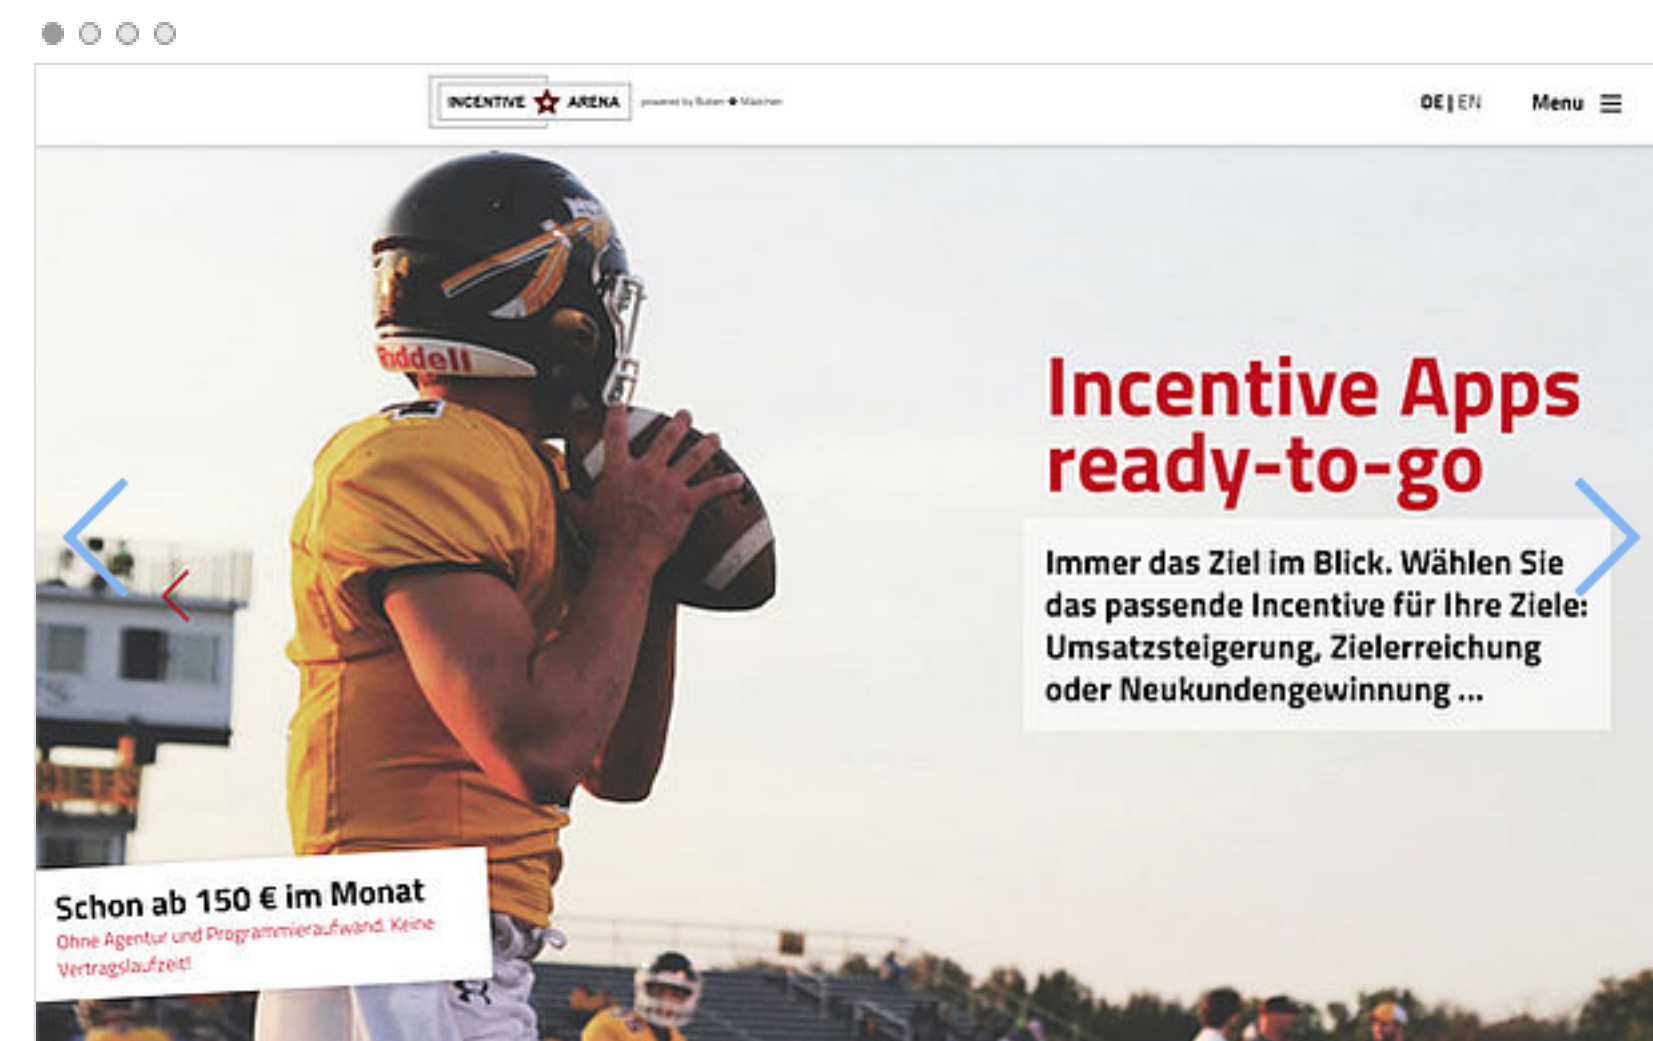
INCENTIVE ARENA powered by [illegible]

DE | EN

Menu

Incentive Apps ready-to-go

Immer das Ziel im Blick. Wählen Sie das passende Incentive für Ihre Ziele: Umsatzsteigerung, Zielerreichung oder Neukundengewinnung ...

Schon ab 150 € im Monat

Ohne Agentur und Programmieraufwand. Keine Vertragslaufzeit!